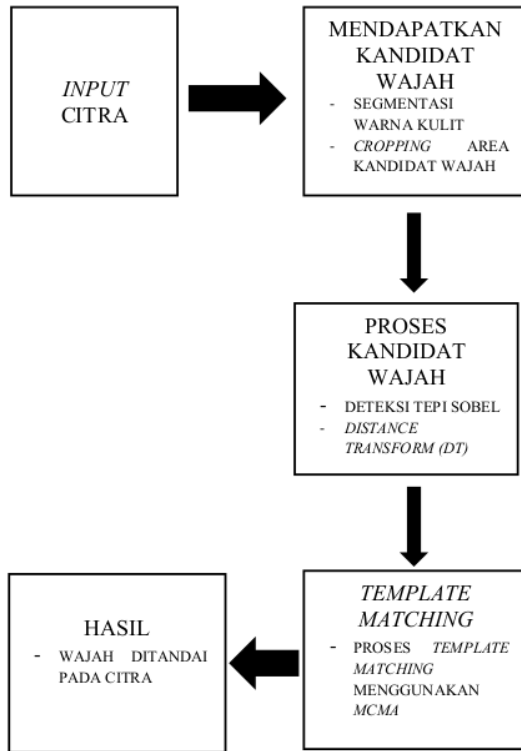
INPUT CITRA

MENDAPATKAN KANDIDAT WAJAH

- SEGMENTASI WARNA KULIT
- CROPPING AREA KANDIDAT WAJAH

PROSES KANDIDAT WAJAH

- DETEKSI TEPI SOBEL
- DISTANCE TRANSFORM (DT)

TEMPLATE MATCHING

- PROSES TEMPLATE MATCHING MENGGUNAKAN MCMA

HASIL

- WAJAH DITANDAI PADA CITRA